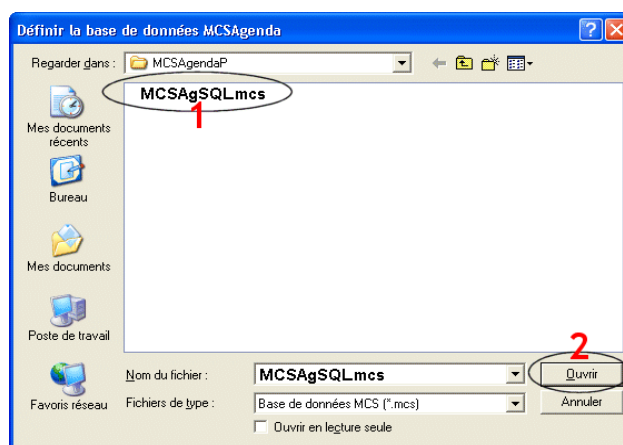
Définir la base de données MCSAgenda

Regarder dans : MCSAgendaP

MCSAgSQLmcs
1

Mes documents récents

Bureau

Mes documents

Poste de travail

Favoris réseau

Nom du fichier : MCSAgSQLmcs

Fichiers de type : Base de données MCS (*.mcs)

Ouvrir en lecture seule

2
Ouvrir

Annuler